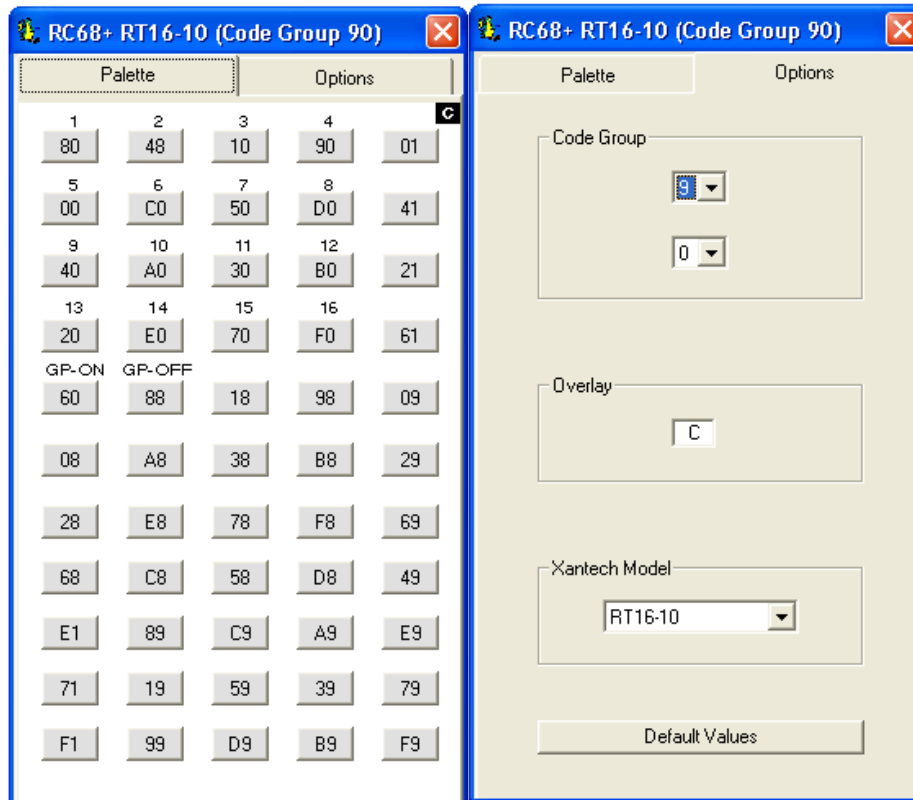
RC68+ RT16-10 (Code Group 90)

Palette | Options

C

| 1 | 2 | 3 | 4 | |
|---|---|---|---|---|
| 80 | 48 | 10 | 90 | 01 |
| 5 | 6 | 7 | 8 | |
| 00 | C0 | 50 | D0 | 41 |
| 9 | 10 | 11 | 12 | |
| 40 | A0 | 30 | B0 | 21 |
| 13 | 14 | 15 | 16 | |
| 20 | E0 | 70 | F0 | 61 |
| GP-ON | GP-OFF | | | |
| 60 | 88 | 18 | 98 | 09 |
| 08 | A8 | 38 | B8 | 29 |
| 28 | E8 | 78 | F8 | 69 |
| 68 | C8 | 58 | D8 | 49 |
| E1 | 89 | C9 | A9 | E9 |
| 71 | 19 | 59 | 39 | 79 |
| F1 | 99 | D9 | B9 | F9 |

RC68+ RT16-10 (Code Group 90)

Palette | Options

Code Group
9
0

Overlay
C

Xantech Model
RT16-10

Default Values